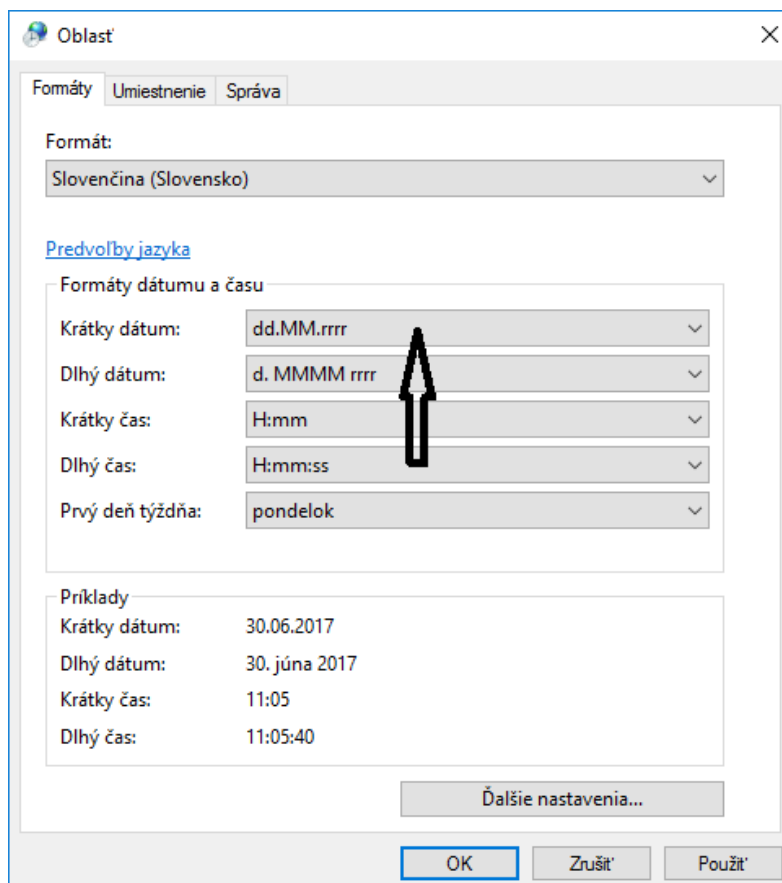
Oblasť

Formáty | Umiestnenie | Správa

Formát:
Slovenčina (Slovensko)

Predvoľby jazyka

Formáty dátumu a času
Krátky dátum: dd.MM.rrrr
Dlhý dátum: d. MMMM rrrr
Krátky čas: H:mm
Dlhý čas: H:mm:ss
Prvý deň týždňa: pondelok

Príklady
Krátky dátum: 30.06.2017
Dlhý dátum: 30. júna 2017
Krátky čas: 11:05
Dlhý čas: 11:05:40

Ďalšie nastavenia...

OK | Zrušiť | Použiť